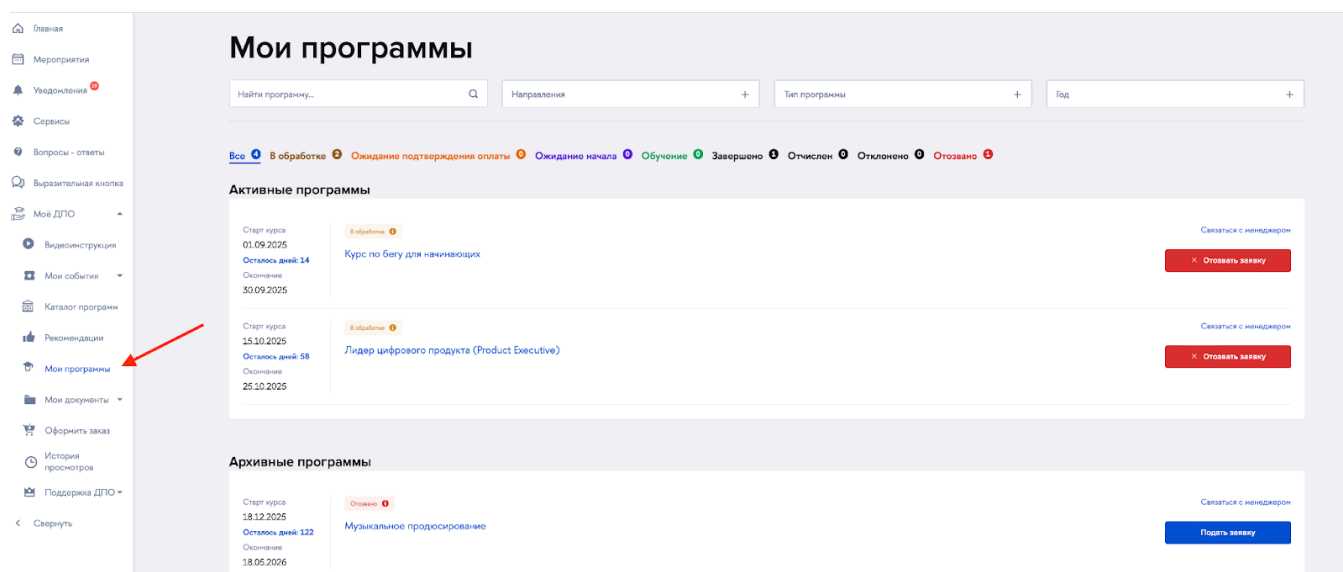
Главная
Мероприятия
Уведомления 39
Сервисы
Вопросы - ответы
Выразительная кнопка
Моё ДПО
Видеоинструкция
Мои события
Каталог программ
Рекомендации
Мои программы
Мои документы
Оформить заказ
История просмотров
Поддержка ДПО
Свернуть

Мои программы

Найти программу...
Направления +
Тип программы +
Год +

Все 4 В обработке 2 Ожидание подтверждения оплаты 0 Ожидание начала 0 Обучение 0 Завершено 0 Отчислен 0 Отклонено 0 Отозвано 1

Активные программы

Старт курса
01.09.2025
Осталось дней: 14
Окончание
30.09.2025
В обработке
Курс по бегу для начинающих
Связаться с менеджером
× Отозвать заявку

Старт курса
15.10.2025
Осталось дней: 58
Окончание
25.10.2025
В обработке
Лидер цифрового продукта (Product Executive)
Связаться с менеджером
× Отозвать заявку

Архивные программы

Старт курса
18.12.2025
Осталось дней: 122
Окончание
18.05.2026
Отозвано
Музыкальное продюсирование
Связаться с менеджером
Подать заявку